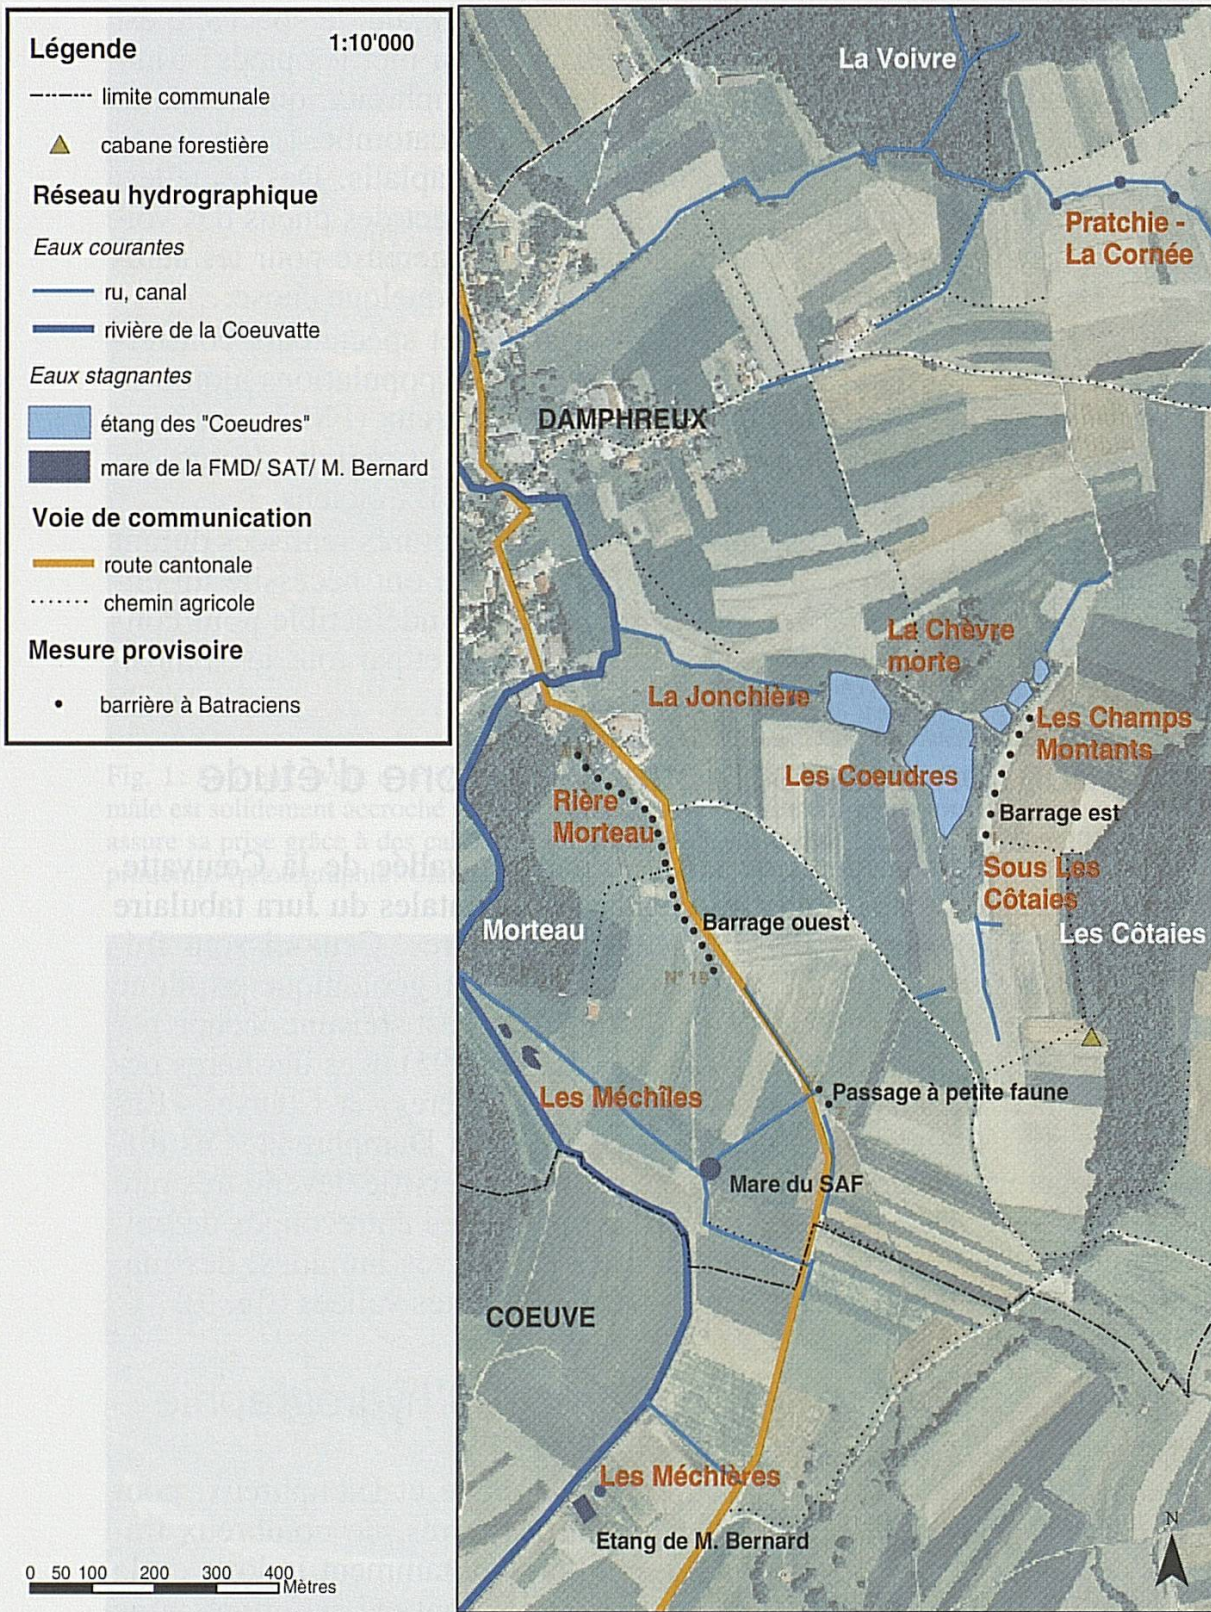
Légende 1:10'000
limite communale
cabane forestière
Réseau hydrographique
Eaux courantes
ru, canal
rivière de la Coeuvatte
Eaux stagnantes
étang des "Coeudres"
mare de la FMD/ SAT/ M. Bernard
Voie de communication
route cantonale
chemin agricole
Mesure provisoire
barrière à Batraciens

0 50 100 200 300 400 Mètres

La Voivre
Pratchie - La Cornée
DAMPHREUX
La Chèvre morte
La Jonchière
Les Champs Montants
Les Coeudres
Rière Morteau
Barrage est
Sous Les Côtaies
Morteau
Barrage ouest
Les Côtaies
N° 15
Les Méchîles
Passage à petite faune
Mare du SAF
COEUVE
Les Méchières
Etang de M. Bernard
N